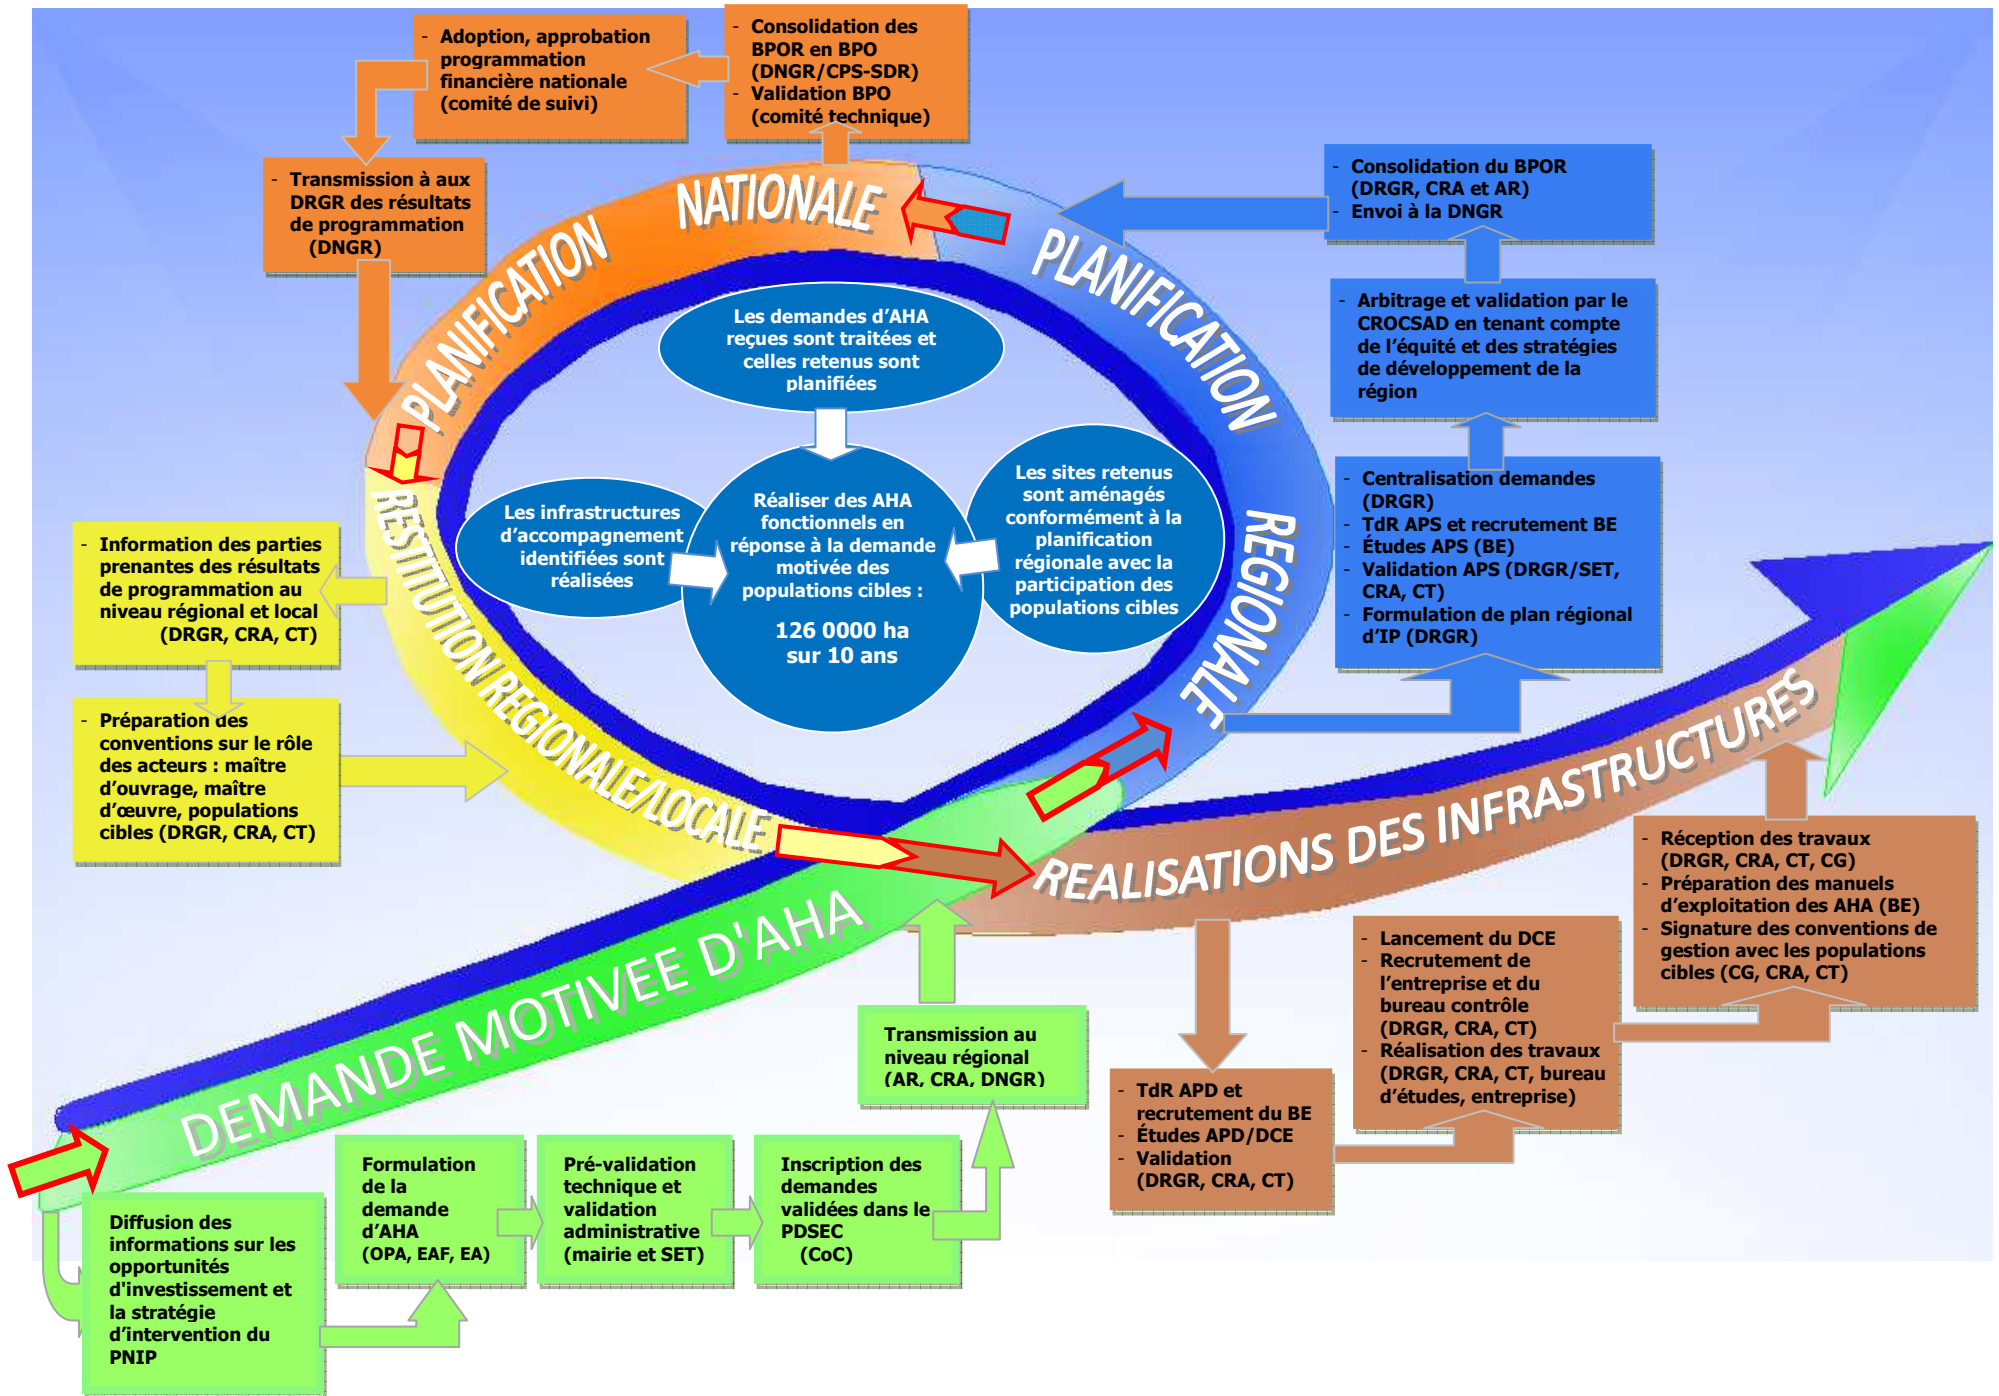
- Adoption, approbation programmation financière nationale (comité de suivi)

- Consolidation des BPOR en BPO (DNGR/CPS-SDR)
- Validation BPO (comité technique)

- Transmission à aux DRGR des résultats de programmation (DNGR)

PLANIFICATION NATIONALE

PLANIFICATION REGIONALE

- Consolidation du BPOR (DRGR, CRA et AR)
- Envoi à la DNGR

- Arbitrage et validation par le CROCSAD en tenant compte de l'équité et des stratégies de développement de la région

- Centralisation demandes (DRGR)
- TdR APS et recrutement BE
- Études APS (BE)
- Validation APS (DRGR/SET, CRA, CT)
- Formulation de plan régional d'IP (DRGR)

Les demandes d'AHA reçues sont traitées et celles retenus sont planifiées

Réaliser des AHA fonctionnels en réponse à la demande motivée des populations cibles :

126 0000 ha sur 10 ans

Les infrastructures d'accompagnement identifiées sont réalisées

Les sites retenus sont aménagés conformément à la planification régionale avec la participation des populations cibles

RESTITUTION REGIONALE/LOCALE

- Information des parties prenantes des résultats de programmation au niveau régional et local (DRGR, CRA, CT)

- Préparation des conventions sur le rôle des acteurs : maître d'ouvrage, maître d'œuvre, populations cibles (DRGR, CRA, CT)

REALISATIONS DES INFRASTRUCTURES

DEMANDE MOTIVEE D'AHA

- Réception des travaux (DRGR, CRA, CT, CG)
- Préparation des manuels d'exploitation des AHA (BE)
- Signature des conventions de gestion avec les populations cibles (CG, CRA, CT)

- Lancement du DCE
- Recrutement de l'entreprise et du bureau contrôle (DRGR, CRA, CT)
- Réalisation des travaux (DRGR, CRA, CT, bureau d'études, entreprise)

- TdR APD et recrutement du BE
- Études APD/DCE
- Validation (DRGR, CRA, CT)

Transmission au niveau régional (AR, CRA, DNGR)

Diffusion des informations sur les opportunités d'investissement et la stratégie d'intervention du PNIP

Formulation de la demande d'AHA (OPA, EAF, EA)

Pré-validation technique et validation administrative (mairie et SET)

Inscription des demandes validées dans le PDSEC (CoC)